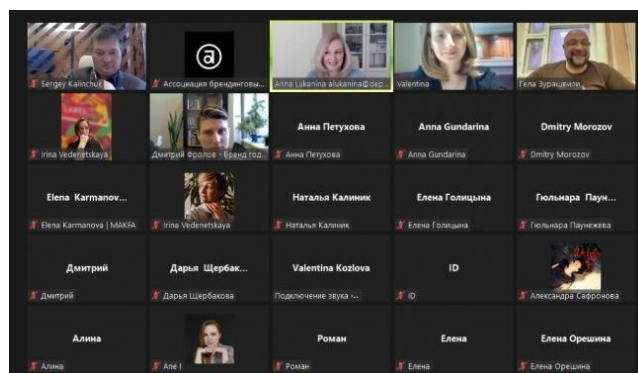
Sergey Kalinchuk
Ассоциация брендинговы...
Anna Lukanina alukanina@dep...
Valentina
Гела Зурацвили

Irina Vedenetskaya
Дмитрий Фролов - Бренд год...
Анна Петухова
Анна Петухова
Anna Gundarina
Anna Gundarina
Dmitry Morozov
Dmitry Morozov

Elena Karmanov...
Elena Karmanova | MAKFA
Irina Vedenetskaya
Наталья Калиник
Наталья Калиник
Елена Голицына
Елена Голицына
Гюльнара Паун...
Гюльнара Паунежева

Дмитрий
Дмитрий
Дарья Щербак...
Дарья Щербакова
Valentina Kozlova
Подключение звука -...
ID
ID
Александра Сафронова

Алина
Алина
Ane I
Роман
Роман
Елена
Елена
Елена Орешина
Елена Орешина